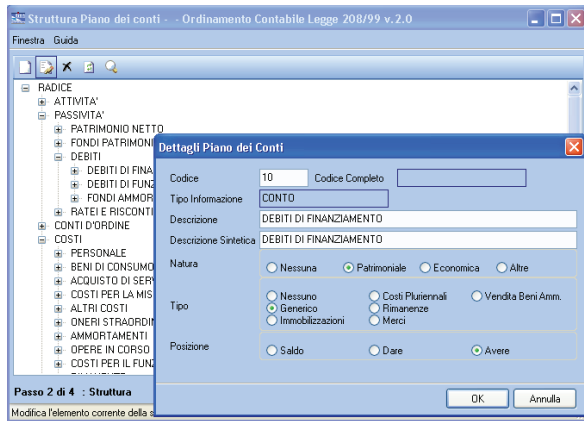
Struttura Piano dei conti - - Ordinamento Contabile Legge 208/99 v.2.0

Finestra Guida

RADICE
ATTIVITA'
PASSIVITA'
PATRIMONIO NETTO
FONDI PATRIMONI
DEBITI
DEBITI DI FINA
DEBITI DI FUNZ
FONDI AMMOR
RATEI E RISCONTI
CONTI D'ORDINE
COSTI
PERSONALE
BENI DI CONSUMO
ACQUISTO DI SERV
COSTI PER LA MIS
ALTRI COSTI
ONERI STRAORDI
AMMORTAMENTI
OPERE IN CORSO
COSTI PER IL FUNZ

Passo 2 di 4 : Struttura

Modifica l'elemento corrente della s

Dettagli Piano dei Conti

Codice 10 Codice Completo

Tipo Informazione CONTO

Descrizione DEBITI DI FINANZIAMENTO

Descrizione Sintetica DEBITI DI FINANZIAMENTO

Natura
Nessuna
Patrimoniale
Economica
Altre

Tipo
Nessuno
Costi Pluriennali
Vendita Beni Amm.
Generico
Rimanenze
Immobilizzazioni
Merci

Posizione
Saldo
Dare
Avere

OK
Annulla